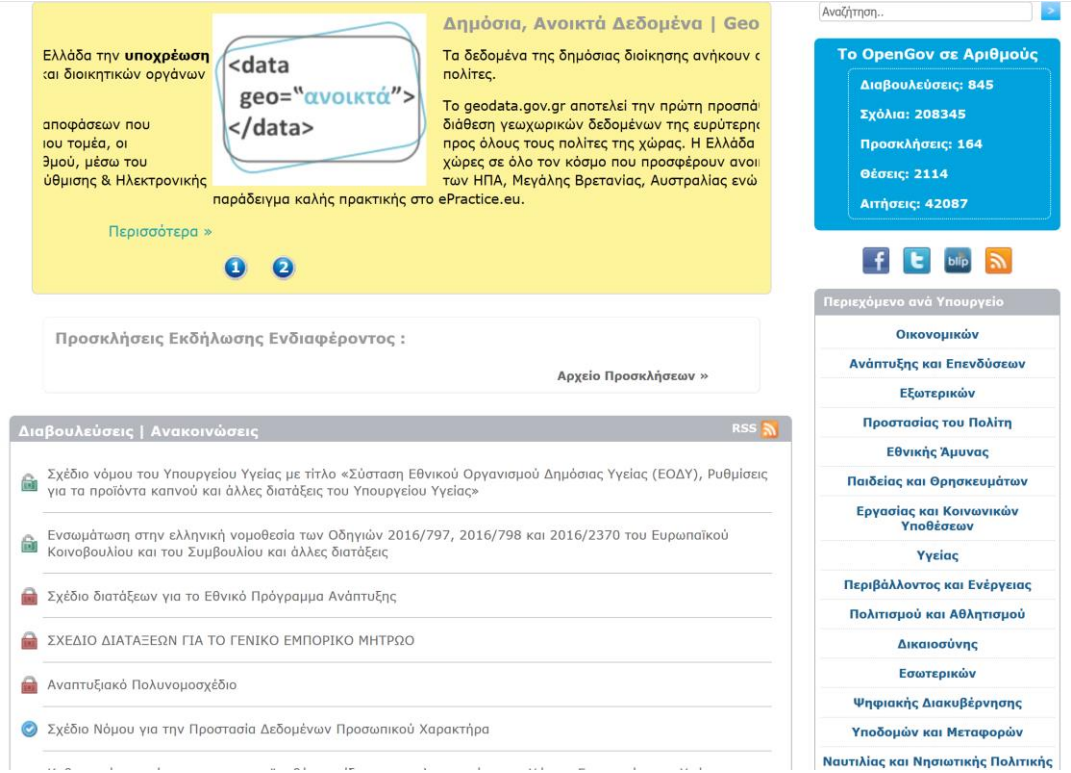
Ελλάδα την υποχρέωση
:αι διοικητικών οργάνων

αποφάσεων που
ιου τομέα, οι
θμού, μέσω του
ύθμισης & Ηλεκτρονικής

<data
geo="ανοικτά">
</data>

Δημόσια, Ανοικτά Δεδομένα | Geo

Τα δεδομένα της δημόσιας διοίκησης ανήκουν c
πολίτες.

Το geodata.gov.gr αποτελεί την πρώτη προσπάι
διάθεση γεωχωρικών δεδομένων της ευρύτερηc
προς όλους τους πολίτες της χώρας. Η Ελλάδα
χώρες σε όλο τον κόσμο που προσφέρουν ανοι
των ΗΠΑ, Μεγάλης Βρετανίας, Αυστραλίας ενώ
παράδειγμα καλής πρακτικής στο ePractice.eu.

Περισσότερα »

1 2

Αναζήτηση..

Το OpenGov σε Αριθμούς
Διαβουλεύσεις: 845
Σχόλια: 208345
Προσκλήσεις: 164
Θέσεις: 2114
Αιτήσεις: 42087

blip

Περιεχόμενο ανά Υπουργείο
Οικονομικών
Ανάπτυξης και Επενδύσεων
Εξωτερικών
Προστασίας του Πολίτη
Εθνικής Άμυνας
Παιδείας και Θρησκευμάτων
Εργασίας και Κοινωνικών Υποθέσεων
Υγείας
Περιβάλλοντος και Ενέργειας
Πολιτισμού και Αθλητισμού
Δικαιοσύνης
Εσωτερικών
Ψηφιακής Διακυβέρνησης
Υποδομών και Μεταφορών
Ναυτιλίας και Νησιωτικής Πολιτικής

Προσκλήσεις Εκδήλωσης Ενδιαφέροντος :

Αρχείο Προσκλήσεων »

Διαβουλεύσεις | Ανακοινώσεις
RSS

Σχέδιο νόμου του Υπουργείου Υγείας με τίτλο «Σύσταση Εθνικού Οργανισμού Δημόσιας Υγείας (ΕΟΔΥ), Ρυθμίσεις για τα προϊόντα καπνού και άλλες διατάξεις του Υπουργείου Υγείας»

Ενσωμάτωση στην ελληνική νομοθεσία των Οδηγιών 2016/797, 2016/798 και 2016/2370 του Ευρωπαϊκού Κοινοβουλίου και του Συμβουλίου και άλλες διατάξεις

Σχέδιο διατάξεων για το Εθνικό Πρόγραμμα Ανάπτυξης

ΣΧΕΔΙΟ ΔΙΑΤΑΞΕΩΝ ΓΙΑ ΤΟ ΓΕΝΙΚΟ ΕΜΠΟΡΙΚΟ ΜΗΤΡΩΟ

Αναπτυξιακό Πολυνομοσχέδιο

Σχέδιο Νόμου για την Προστασία Δεδομένων Προσωπικού Χαρακτήρα

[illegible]